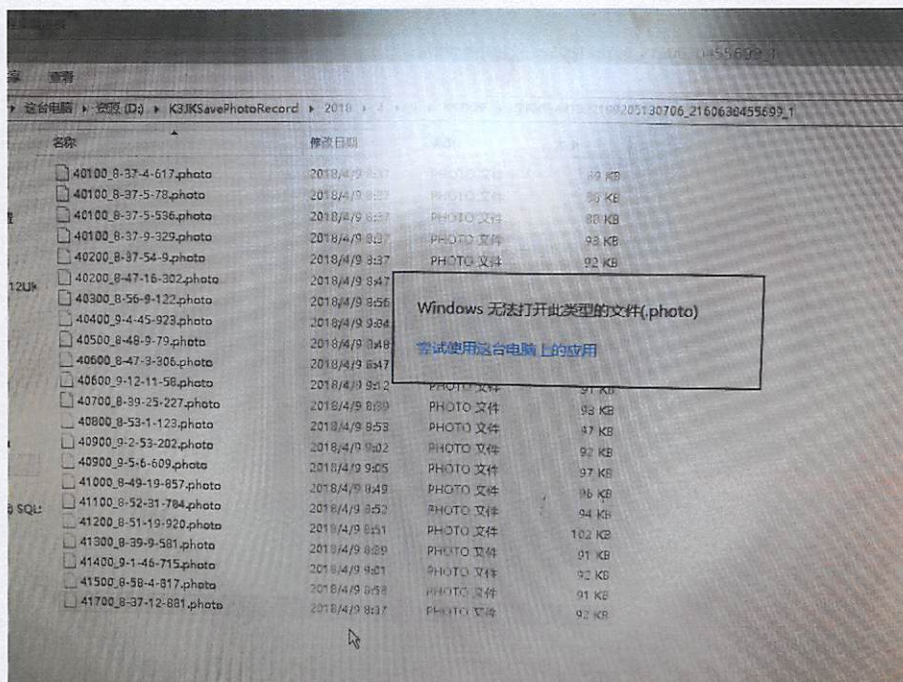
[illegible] 0455699_1

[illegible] 查看

这台电脑 ▸ 资源 (D:) ▸ K3JKSavePhotoRecord ▸ 2018 ▸ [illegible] 205130706_2160630455699_1

12U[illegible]

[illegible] SQL

| 名称 | 修改日期 | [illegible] | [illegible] |
|---|---|---|---|
| 40100_8-37-4-617.photo | 2018/4/9 8:37 | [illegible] | 89 KB |
| 40100_8-37-5-78.photo | 2018/4/9 8:37 | PHOTO 文件 | 86 KB |
| 40100_8-37-5-536.photo | 2018/4/9 8:37 | PHOTO 文件 | 88 KB |
| 40100_8-37-9-329.photo | 2018/4/9 8:37 | PHOTO 文件 | 93 KB |
| 40200_8-37-54-9.photo | 2018/4/9 8:37 | PHOTO 文件 | 92 KB |
| 40200_8-47-16-302.photo | 2018/4/9 8:47 | | |
| 40300_8-56-9-122.photo | 2018/4/9 8:56 | | |
| 40400_9-4-45-923.photo | 2018/4/9 9:04 | | |
| 40500_8-48-9-79.photo | 2018/4/9 8:48 | | |
| 40600_8-47-3-306.photo | 2018/4/9 8:47 | | |
| 40600_9-12-11-58.photo | 2018/4/9 9:12 | PHOTO 文件 | 91 KB |
| 40700_8-39-25-227.photo | 2018/4/9 8:39 | PHOTO 文件 | 93 KB |
| 40800_8-53-1-123.photo | 2018/4/9 8:53 | PHOTO 文件 | 87 KB |
| 40900_9-2-53-202.photo | 2018/4/9 9:02 | PHOTO 文件 | 92 KB |
| 40900_9-5-6-609.photo | 2018/4/9 9:05 | PHOTO 文件 | 97 KB |
| 41000_8-49-19-857.photo | 2018/4/9 8:49 | PHOTO 文件 | 96 KB |
| 41100_8-52-31-784.photo | 2018/4/9 8:52 | PHOTO 文件 | 94 KB |
| 41200_8-51-19-920.photo | 2018/4/9 8:51 | PHOTO 文件 | 102 KB |
| 41300_8-39-9-581.photo | 2018/4/9 8:39 | PHOTO 文件 | 91 KB |
| 41400_9-1-46-715.photo | 2018/4/9 9:01 | PHOTO 文件 | 92 KB |
| 41500_8-58-4-817.photo | 2018/4/9 8:58 | PHOTO 文件 | 91 KB |
| 41700_8-37-12-881.photo | 2018/4/9 8:37 | PHOTO 文件 | 92 KB |

Windows 无法打开此类型的文件(.photo)

尝试使用这台电脑上的应用